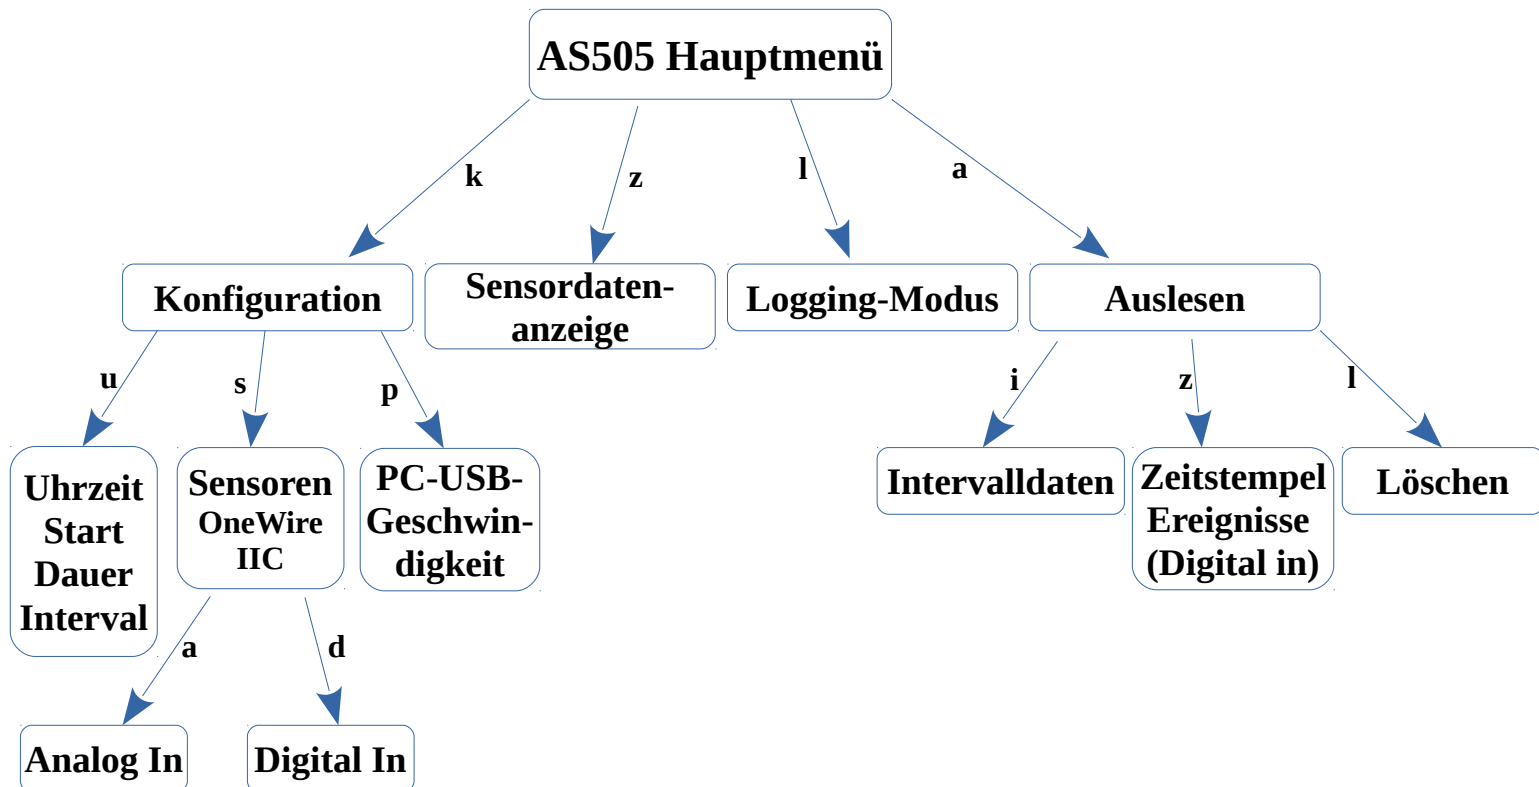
AS505 Hauptmenü

k
z
l
a

Konfiguration

Sensordaten-anzeige

Logging-Modus

Auslesen

u
s
p

Uhrzeit
Start
Dauer
Interval

Sensoren
OneWire
IIC

PC-USB-Geschwindigkeit

a
d

Analog In

Digital In

i
z
l

Intervalldaten

Zeitstempel
Ereignisse
(Digital in)

Löschen